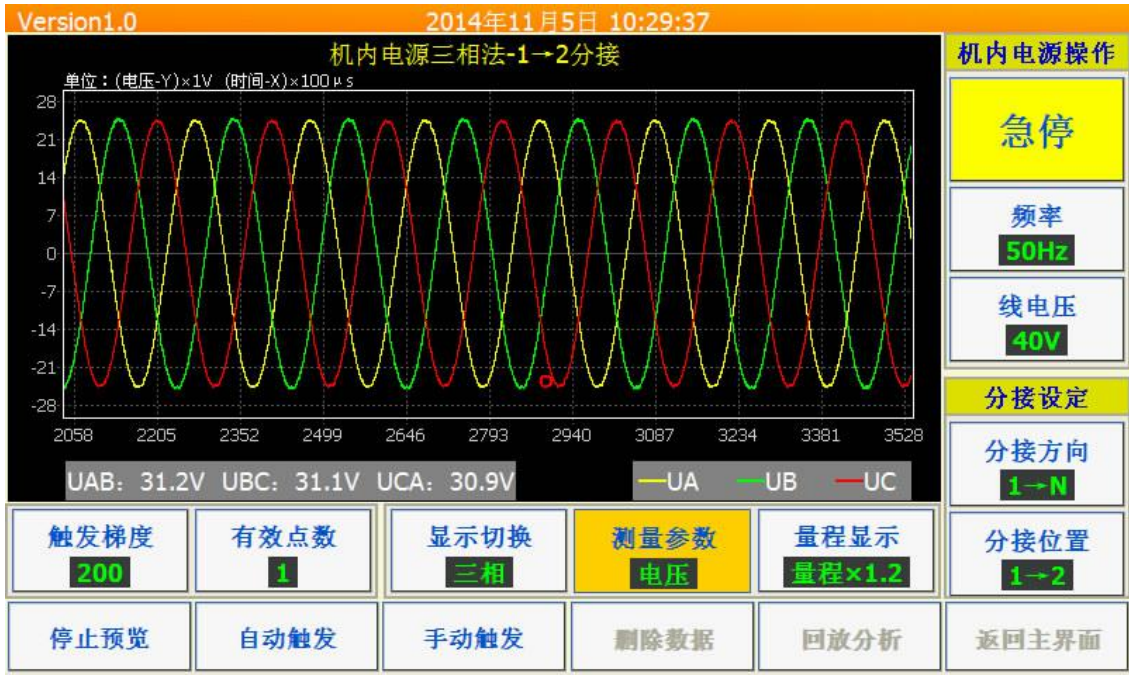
Version1.0 2014年11月5日 10:29:37

机内电源三相法-1→2分接

单位：(电压-Y)×1V (时间-X)×100μs

28
21
14
7
0
-7
-14
-21
-28

2058 2205 2352 2499 2646 2793 2940 3087 3234 3381 3528

UAB: 31.2V UBC: 31.1V UCA: 30.9V

—UA —UB —UC

机内电源操作

急停

频率
50Hz

线电压
40V

分接设定

分接方向
1→N

分接位置
1→2

触发梯度
200

有效点数
1

显示切换
三相

测量参数
电压

量程显示
量程×1.2

停止预览 自动触发 手动触发 删除数据 回放分析 返回主界面